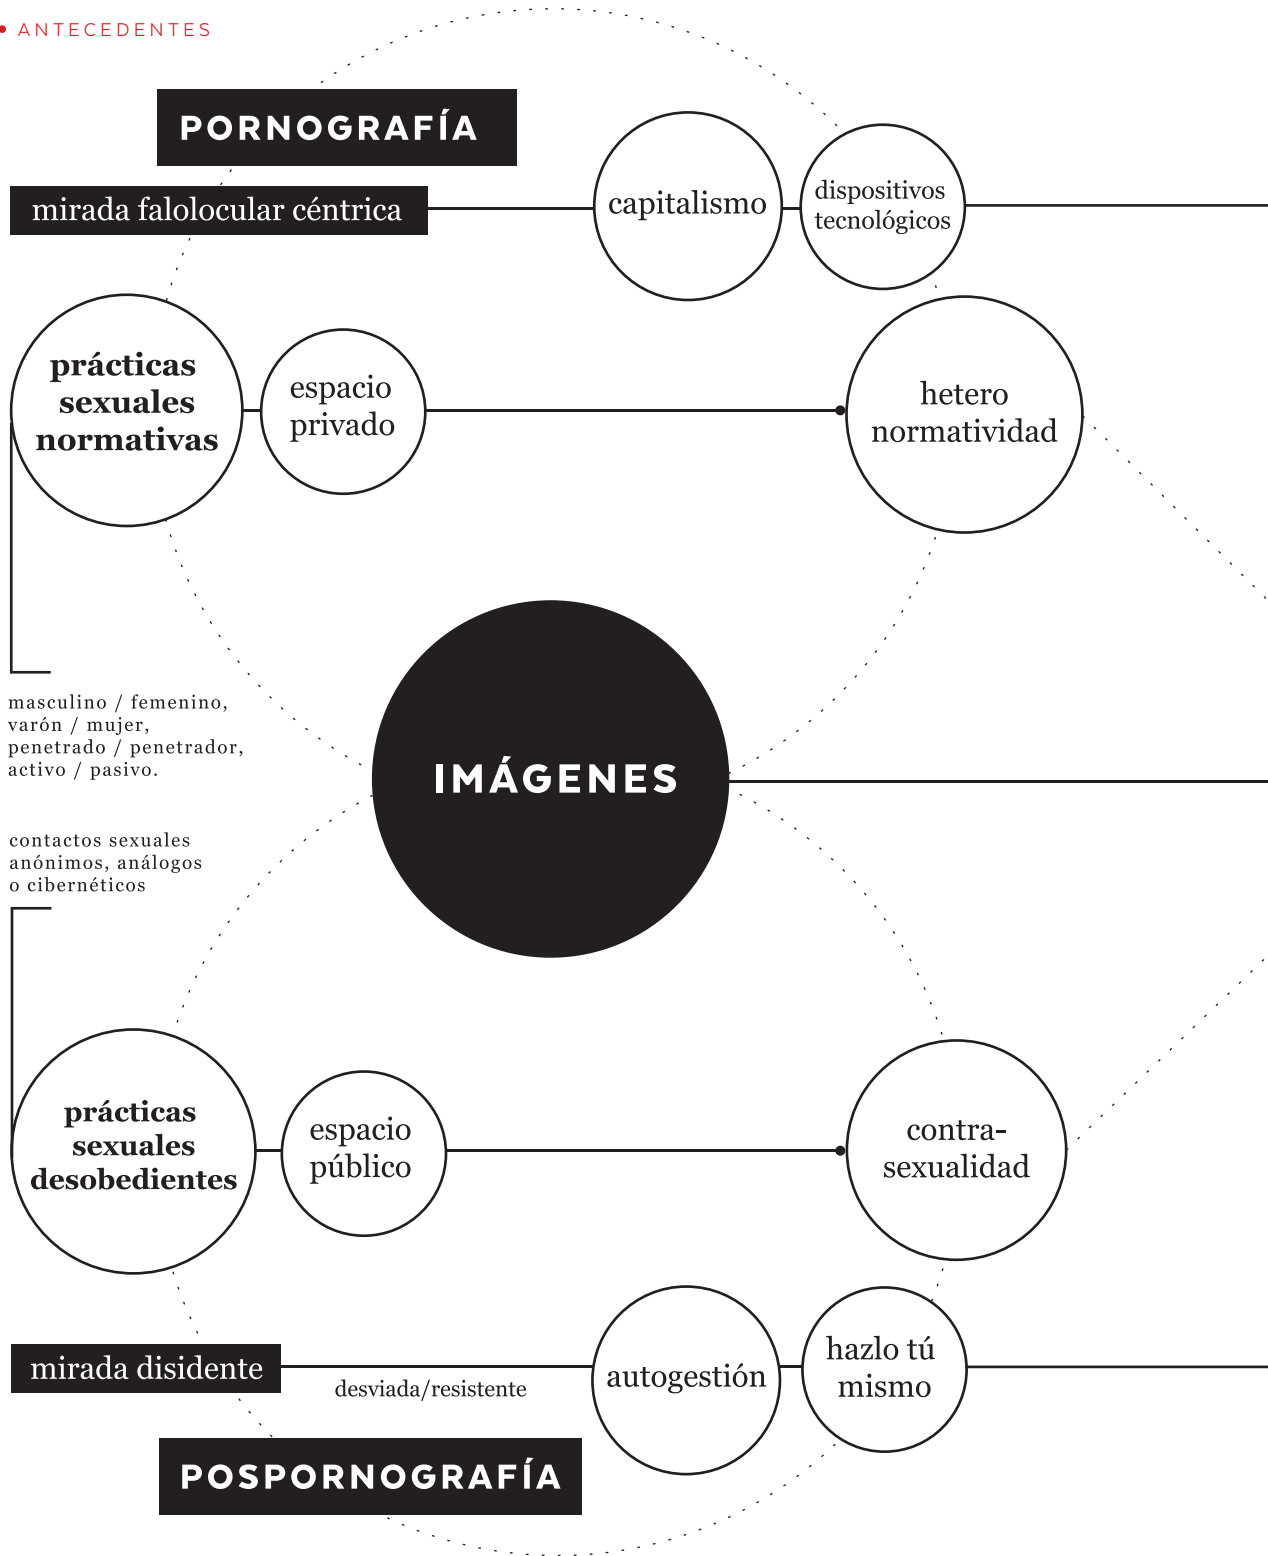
• ANTECEDENTES

PORNOGRAFÍA

mirada falolocular céntrica

capitalismo

dispositivos tecnológicos

prácticas sexuales normativas

espacio privado

hetero normatividad

masculino / femenino, varón / mujer, penetrado / penetrador, activo / pasivo.

IMÁGENES

contactos sexuales anónimos, análogos o cibernéticos

prácticas sexuales desobedientes

espacio público

contra-sexualidad

mirada disidente

desviada/resistente

autogestión

hazlo tú mismo

POSPORNOGRAFÍA